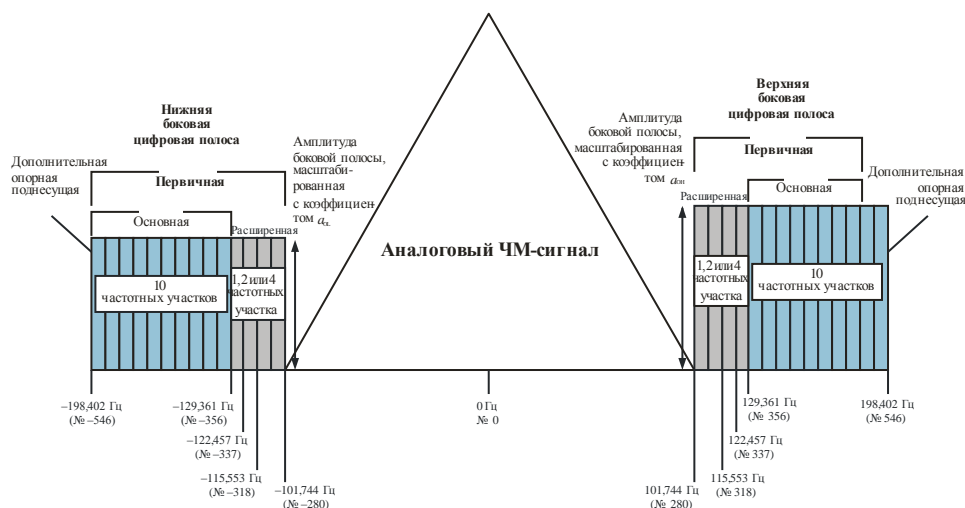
Нижняя боковая цифровая полоса

Дополнительная опорная поднесущая

Первичная

Основная

Расширенная

Амплитуда боковой полосы, масштабированная с коэффициентом $a_{сл}$

10 частотных участков

1,2 или 4 частотных участка

Аналоговый ЧМ-сигнал

Верхняя боковая цифровая полоса

Амплитуда боковой полосы, масштабированная с коэффициентом $a_{сп}$

Первичная

Расширенная

Основная

Дополнительная опорная поднесущая

1,2 или 4 частотных участка

10 частотных участков

–198,402 Гц (№ –546)

–129,361 Гц (№ –356)

–122,457 Гц (№ –337)

–115,553 Гц (№ –318)

–101,744 Гц (№ –280)

0 Гц № 0

101,744 Гц (№ 280)

115,553 Гц (№ 318)

122,457 Гц (№ 337)

129,361 Гц (№ 356)

198,402 Гц (№ 546)